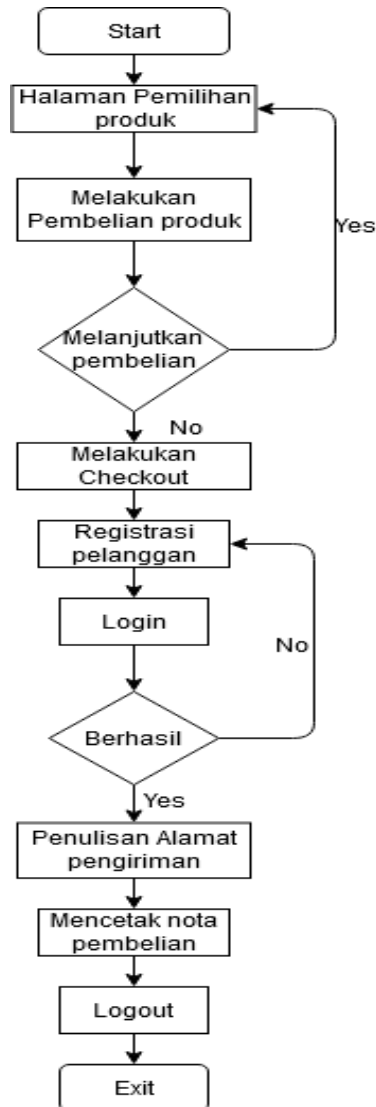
Start

Halaman Pemilihan produk

Melakukan Pembelian produk

Yes

Melanjutkan pembelian

No

Melakukan Checkout

Registrasi pelanggan

Login

No

Berhasil

Yes

Penulisan Alamat pengiriman

Mencetak nota pembelian

Logout

Exit